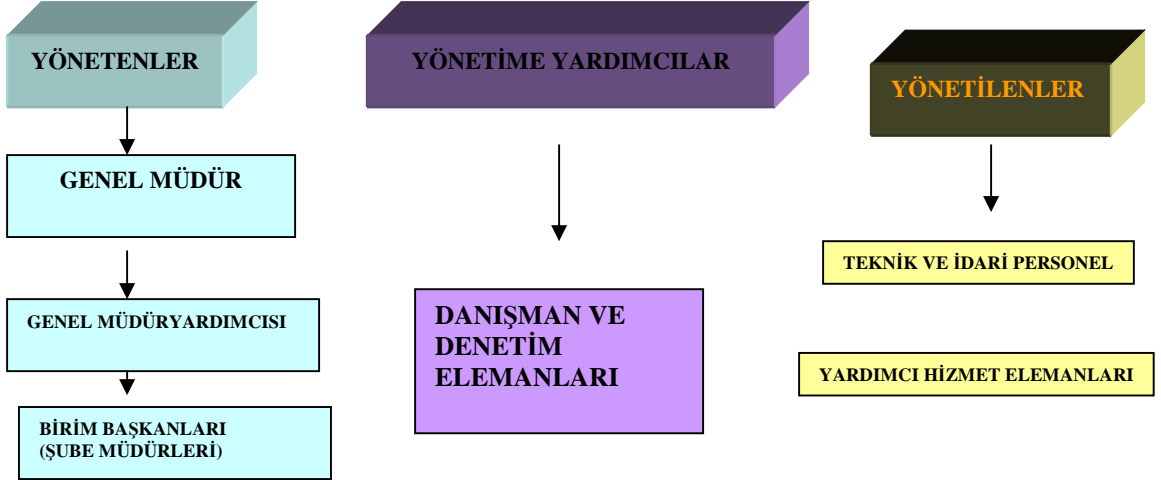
YÖNETENLER

GENEL MÜDÜR

GENEL MÜDÜRYARDIMCISI

BİRİM BAŞKANLARI (ŞUBE MÜDÜRLERİ)

YÖNETİME YARDIMCILAR

DANIŞMAN VE DENETİM ELEMANLARI

YÖNETİLENLER

TEKNİK VE İDARİ PERSONEL

YARDIMCI HİZMET ELEMANLARI